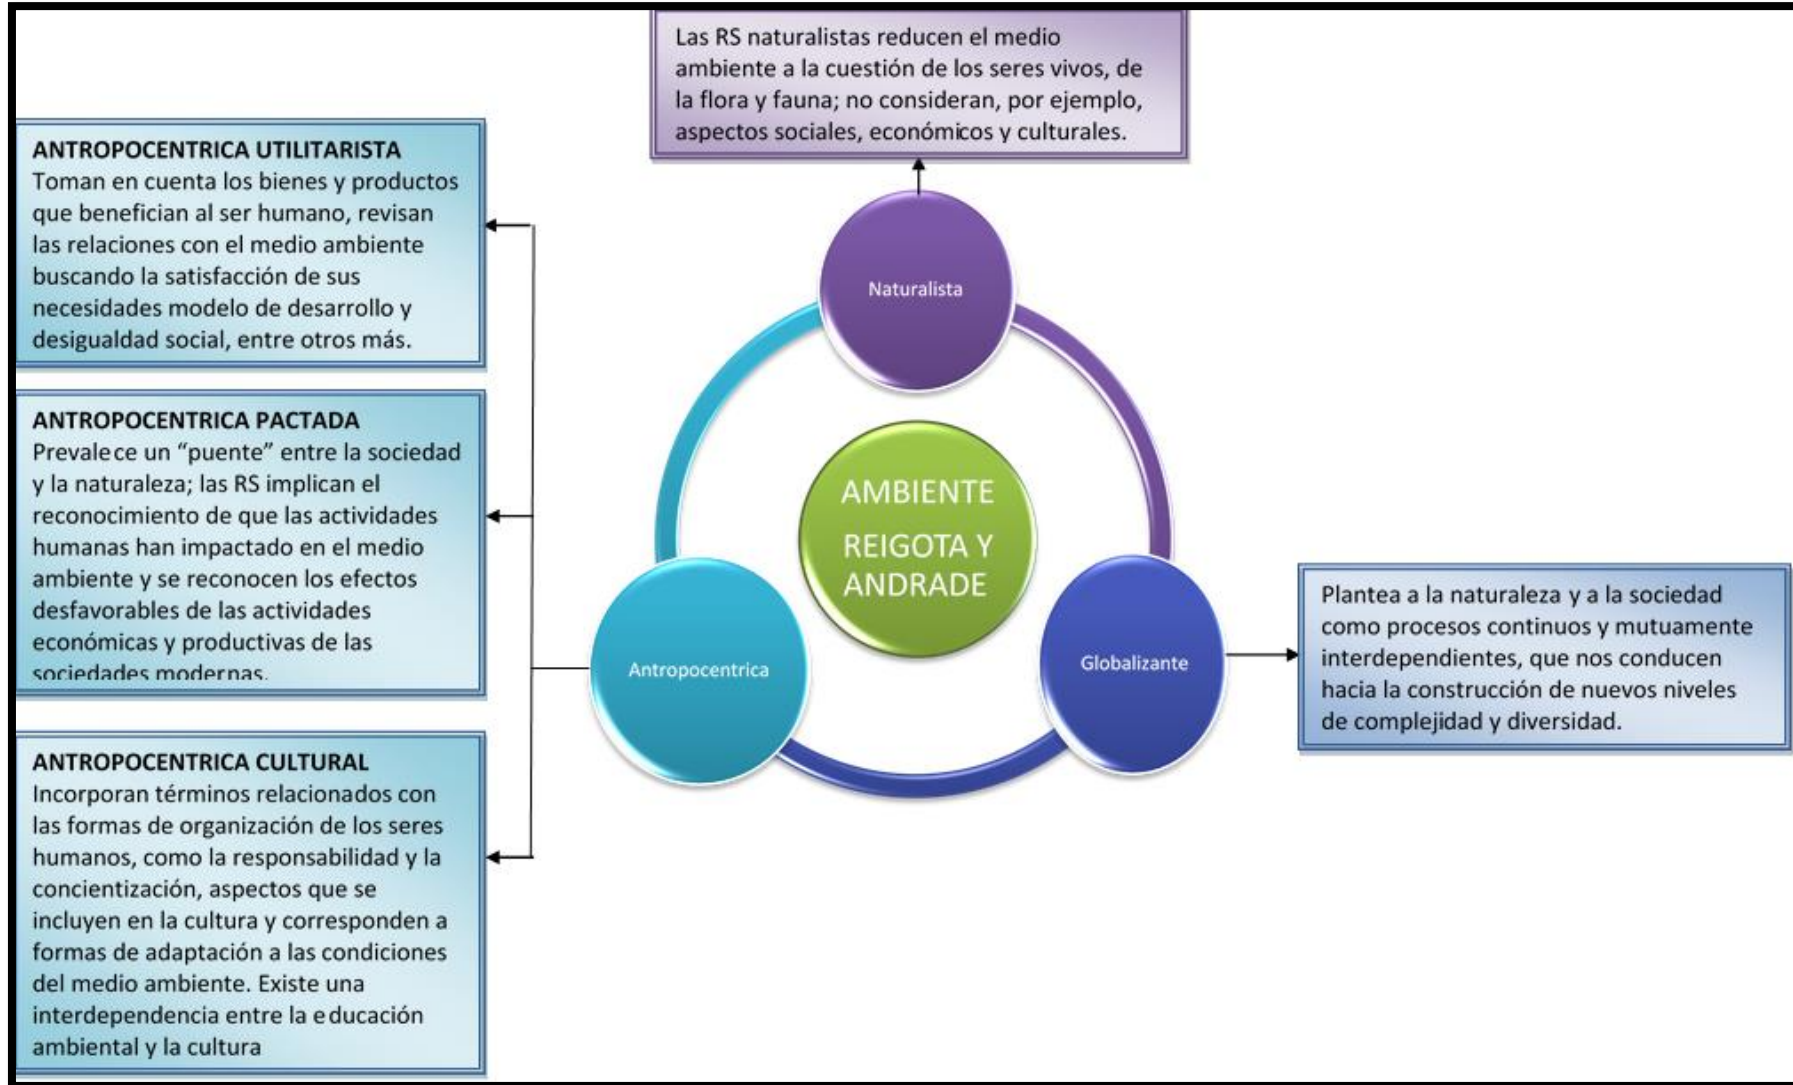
Las RS naturalistas reducen el medio ambiente a la cuestión de los seres vivos, de la flora y fauna; no consideran, por ejemplo, aspectos sociales, económicos y culturales.

ANTROPOCENTRICA UTILITARISTA
Toman en cuenta los bienes y productos que benefician al ser humano, revisan las relaciones con el medio ambiente buscando la satisfacción de sus necesidades modelo de desarrollo y desigualdad social, entre otros más.

ANTROPOCENTRICA PACTADA
Prevalece un "puente" entre la sociedad y la naturaleza; las RS implican el reconocimiento de que las actividades humanas han impactado en el medio ambiente y se reconocen los efectos desfavorables de las actividades económicas y productivas de las sociedades modernas.

ANTROPOCENTRICA CULTURAL
Incorporan términos relacionados con las formas de organización de los seres humanos, como la responsabilidad y la concientización, aspectos que se incluyen en la cultura y corresponden a formas de adaptación a las condiciones del medio ambiente. Existe una interdependencia entre la educación ambiental y la cultura

Naturalista

AMBIENTE REIGOTA Y ANDRADE

Antropocentrica

Globalizante

Plantea a la naturaleza y a la sociedad como procesos continuos y mutuamente interdependientes, que nos conducen hacia la construcción de nuevos niveles de complejidad y diversidad.